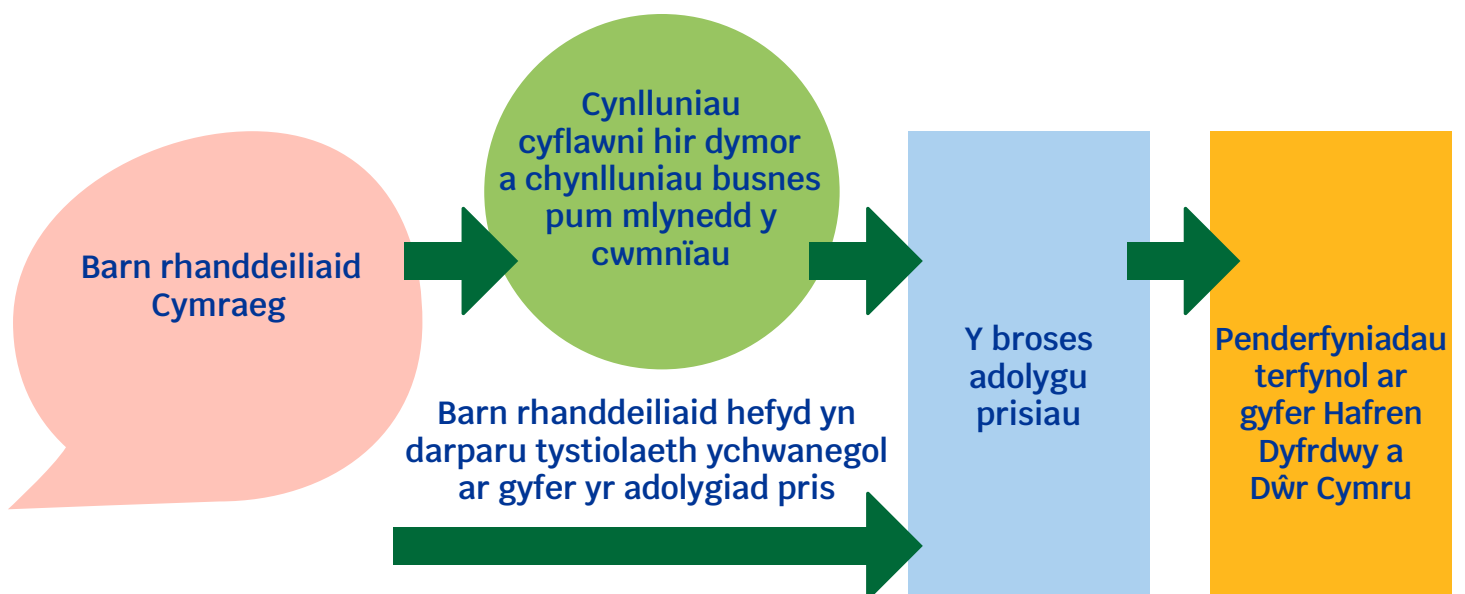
Barn rhanddeiliaid Cymraeg

Cynlluniau cyflawni hir dymor a chynlluniau busnes pum mlynedd y cwmnïau

Barn rhanddeiliaid hefyd yn darparu tystiolaeth ychwanegol ar gyfer yr adolygiad pris

Y broses adolygu prisiau

Penderfyniadau terfynol ar gyfer Hafren Dyfrdwy a Dŵr Cymru